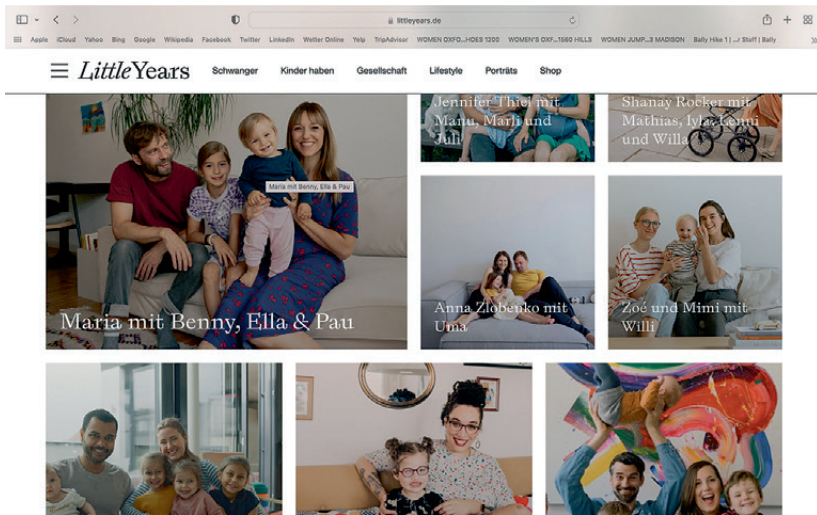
littleyears.de

Apple iCloud Yahoo Bing Google Wikipedia Facebook Twitter LinkedIn Wetter Online Yelp TripAdvisor WOMEN OXFO...HOES 1200 WOMEN'S OXF...1560 HILLS WOMEN JUMP...3 MADISON Bally Hike 1 | ...r Stuff | Bally

LittleYears Schwanger Kinder haben Gesellschaft Lifestyle Porträts Shop

Jennifer Thiel mit Manu, Marli und Juli

Shanay Rocker mit Mathias, Ilya, Lenni und Willa

Maria mit Benny, Ella & Pau

Maria mit Benny, Ella & Pau

Anna Zlobenko mit Uma

Zoé und Mimi mit Willi